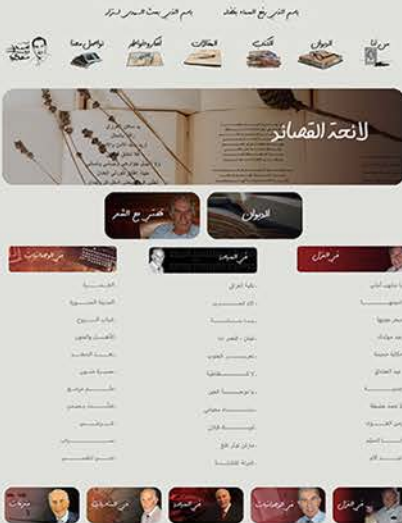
باسم الشعر بعث الحب السعدي نزار

باسم الشعر مع الحب نلتقي

من أنا

الديوان

الكتب

المقالات

أكثر ظهورها

تواصل معنا

لائحة القصائد

الديوان

قصتي مع الشعر

في الغزل

في السياسة

في الرومانسيات

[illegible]

في الغزل

في الرومانسيات

في السياسة

في الرومانسيات

مترجمات